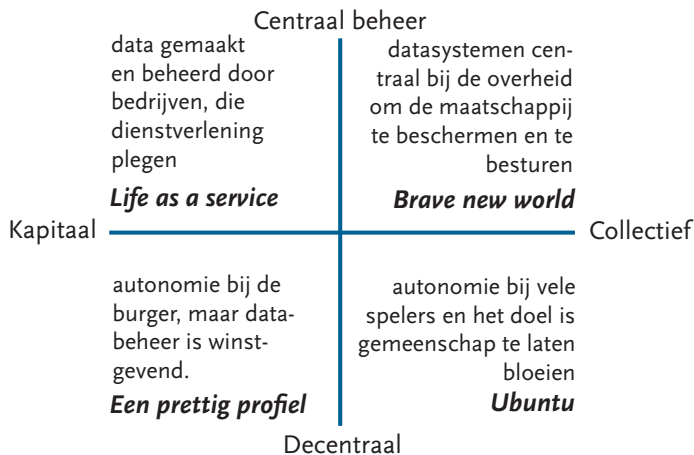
Centraal beheer

data gemaakt en beheerd door bedrijven, die dienstverlening plegen

***Life as a service***

datasystemen centraal bij de overheid om de maatschappij te beschermen en te besturen

***Brave new world***

Kapitaal

Collectief

autonomie bij de burger, maar databeheer is winstgevend.

***Een prettig profiel***

autonomie bij vele spelers en het doel is gemeenschap te laten bloeien

***Ubuntu***

Decentraal